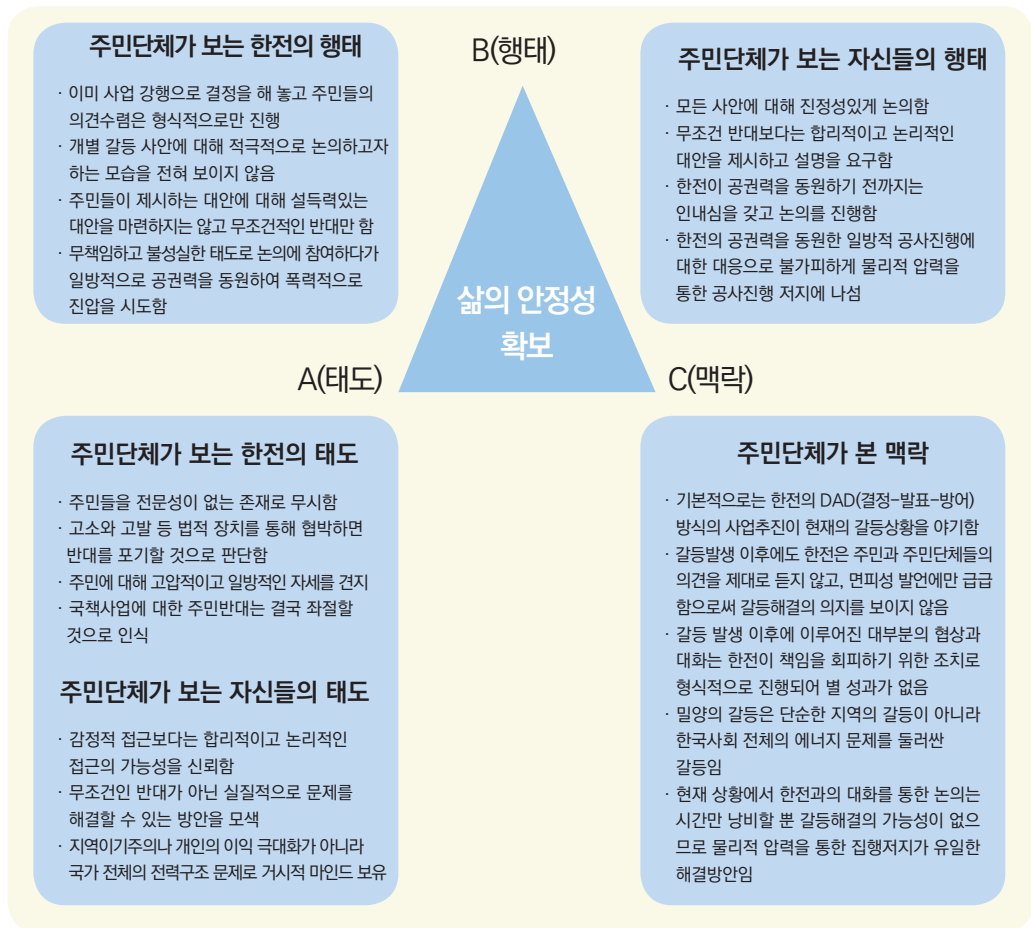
주민단체가 보는 한전의 행태

· 이미 사업 강행으로 결정을 해 놓고 주민들의 의견수렴은 형식적으로만 진행
· 개별 갈등 사안에 대해 적극적으로 논의하고자 하는 모습을 전혀 보이지 않음
· 주민들이 제시하는 대안에 대해 설득력있는 대안을 마련하지는 않고 무조건적인 반대만 함
· 무책임하고 불성실한 태도로 논의에 참여하다가 일방적으로 공권력을 동원하여 폭력적으로 진압을 시도함

B(행태)

주민단체가 보는 자신들의 행태

· 모든 사안에 대해 진정성있게 논의함
· 무조건 반대보다는 합리적이고 논리적인 대안을 제시하고 설명을 요구함
· 한전이 공권력을 동원하기 전까지는 인내심을 갖고 논의를 진행함
· 한전의 공권력을 동원한 일방적 공사진행에 대한 대응으로 불가피하게 물리적 압력을 통한 공사진행 저지에 나섬

삶의 안정성 확보

A(태도)

C(맥락)

주민단체가 보는 한전의 태도

· 주민들을 전문성이 없는 존재로 무시함
· 고소와 고발 등 법적 장치를 통해 협박하면 반대를 포기할 것으로 판단함
· 주민에 대해 고압적이고 일방적인 자세를 견지
· 국책사업에 대한 주민반대는 결국 좌절할 것으로 인식

주민단체가 보는 자신들의 태도

· 감정적 접근보다는 합리적이고 논리적인 접근의 가능성을 신뢰함
· 무조건인 반대가 아닌 실질적으로 문제를 해결할 수 있는 방안을 모색
· 지역이기주의나 개인의 이익 극대화가 아니라 국가 전체의 전력구조 문제로 거시적 마인드 보유

주민단체가 본 맥락

· 기본적으로는 한전의 DAD(결정–발표–방어) 방식의 사업추진이 현재의 갈등상황을 야기함
· 갈등발생 이후에도 한전은 주민과 주민단체들의 의견을 제대로 듣지 않고, 면피성 발언에만 급급함으로써 갈등해결의 의지를 보이지 않음
· 갈등 발생 이후에 이루어진 대부분의 협상과 대화는 한전이 책임을 회피하기 위한 조치로 형식적으로 진행되어 별 성과가 없음
· 밀양의 갈등은 단순한 지역의 갈등이 아니라 한국사회 전체의 에너지 문제를 둘러싼 갈등임
· 현재 상황에서 한전과의 대화를 통한 논의는 시간만 낭비할 뿐 갈등해결의 가능성이 없으므로 물리적 압력을 통한 집행저지가 유일한 해결방안임